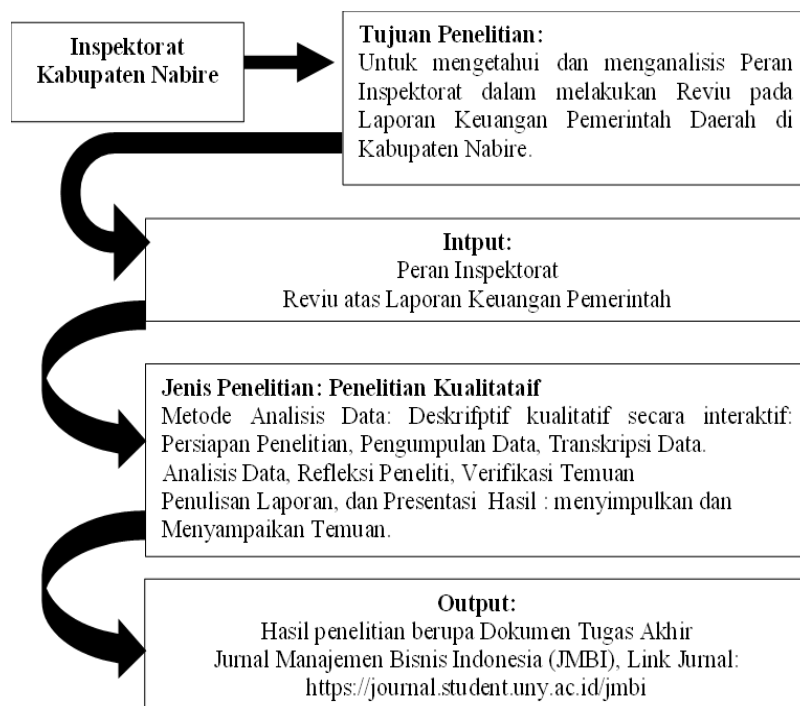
Inspektorat Kabupaten Nabire

Tujuan Penelitian:
Untuk mengetahui dan menganalisis Peran Inspektorat dalam melakukan Reviu pada Laporan Keuangan Pemerintah Daerah di Kabupaten Nabire.

Intput:
Peran Inspektorat
Reviu atas Laporan Keuangan Pemerintah

Jenis Penelitian: Penelitian Kualitataif
Metode Analisis Data: Deskrifptif kualitatif secara interaktif: Persiapan Penelitian, Pengumpulan Data, Transkripsi Data. Analisis Data, Refleksi Peneliti, Verifikasi Temuan Penulisan Laporan, dan Presentasi Hasil : menyimpulkan dan Menyampaikan Temuan.

Output:
Hasil penelitian berupa Dokumen Tugas Akhir
Jurnal Manajemen Bisnis Indonesia (JMBI), Link Jurnal: https://journal.student.uny.ac.id/jmbi